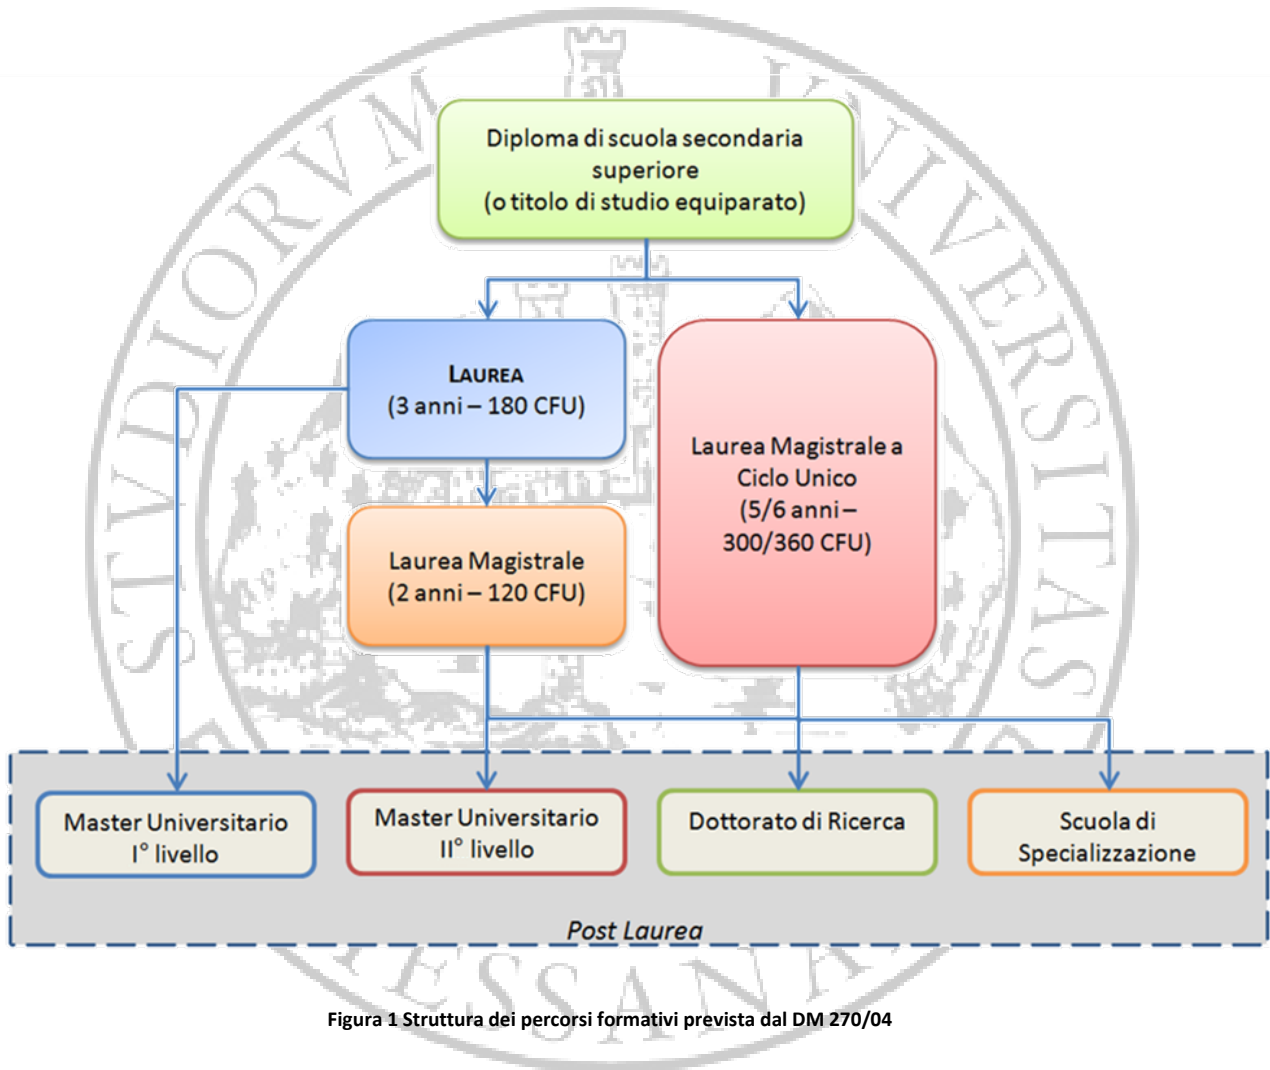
Diploma di scuola secondaria superiore
(o titolo di studio equiparato)

LAUREA
(3 anni – 180 CFU)

Laurea Magistrale a Ciclo Unico
(5/6 anni – 300/360 CFU)

Laurea Magistrale
(2 anni – 120 CFU)

Master Universitario
I° livello

Master Universitario
II° livello

Dottorato di Ricerca

Scuola di
Specializzazione

Post Laurea

STVDIORVM VNIVERSITAS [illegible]ESSANA

Figura 1 Struttura dei percorsi formativi prevista dal DM 270/04